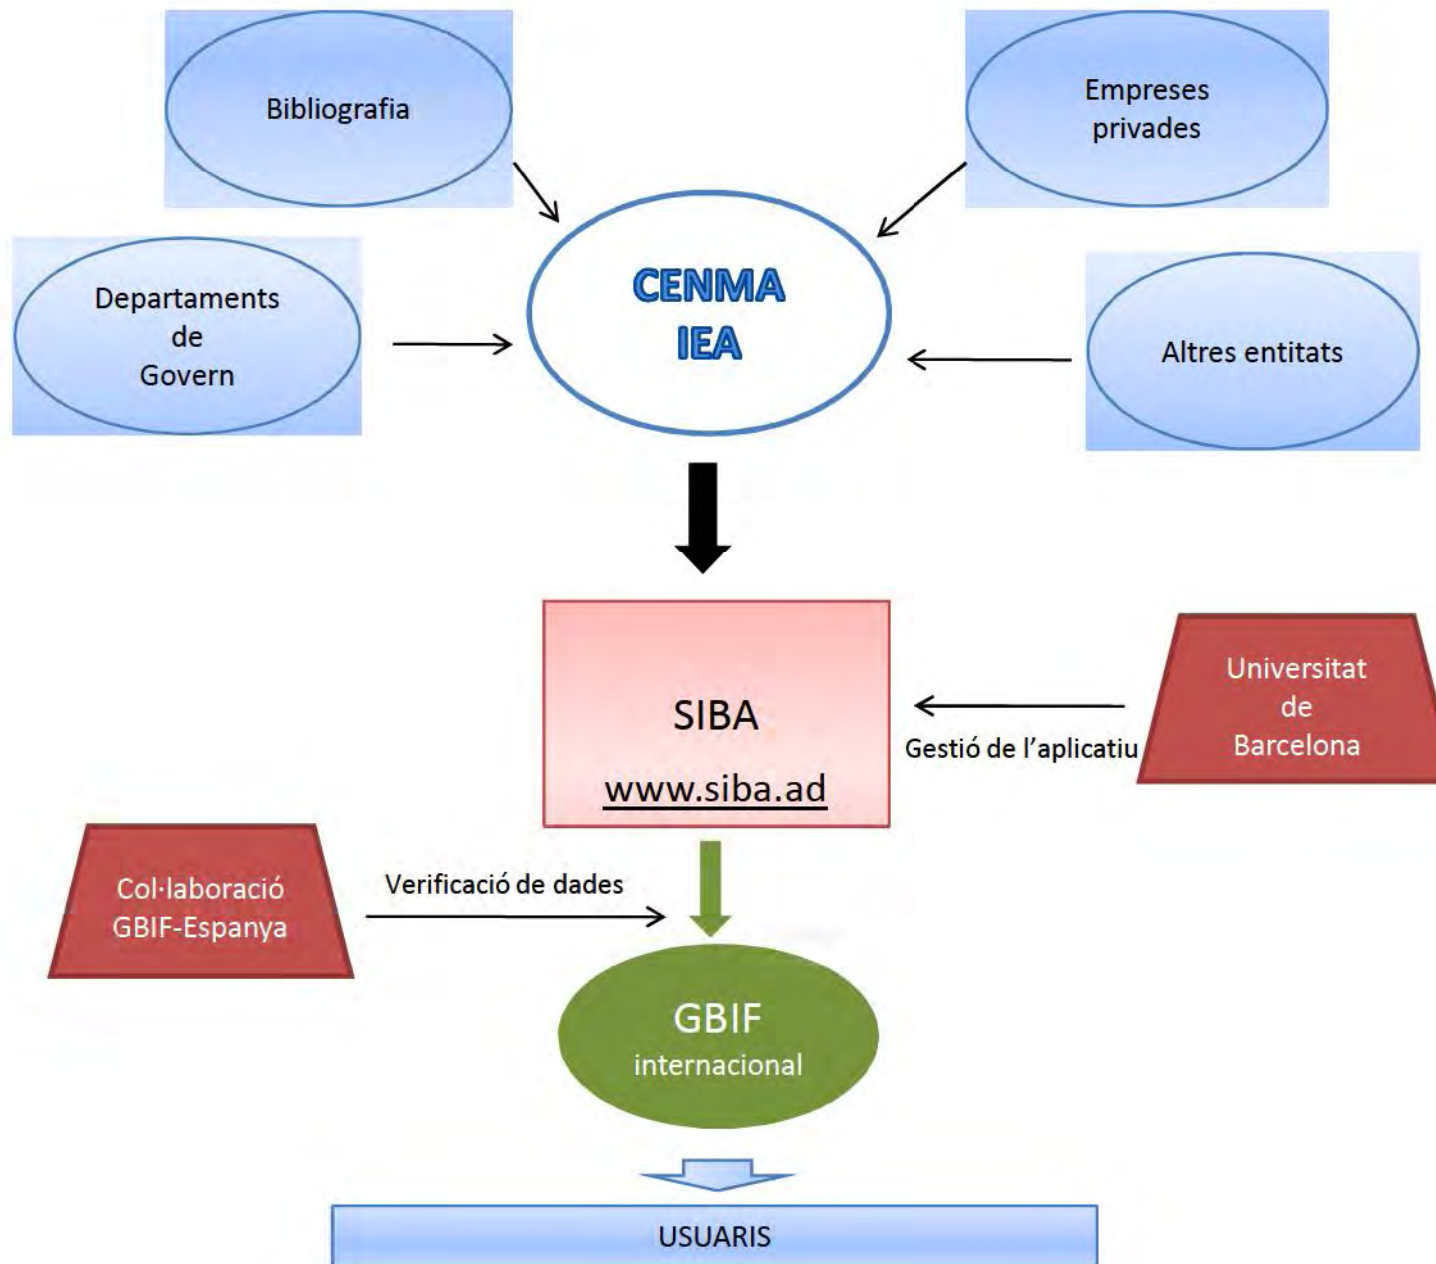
Bibliografia

Empreses privades

Departaments de Govern

CENMA IEA

Altres entitats

SIBA

www.siba.ad

Gestió de l'aplicatiu

Universitat de Barcelona

Col·laboració GBIF-Espanya

Verificació de dades

GBIF internacional

USUARIS